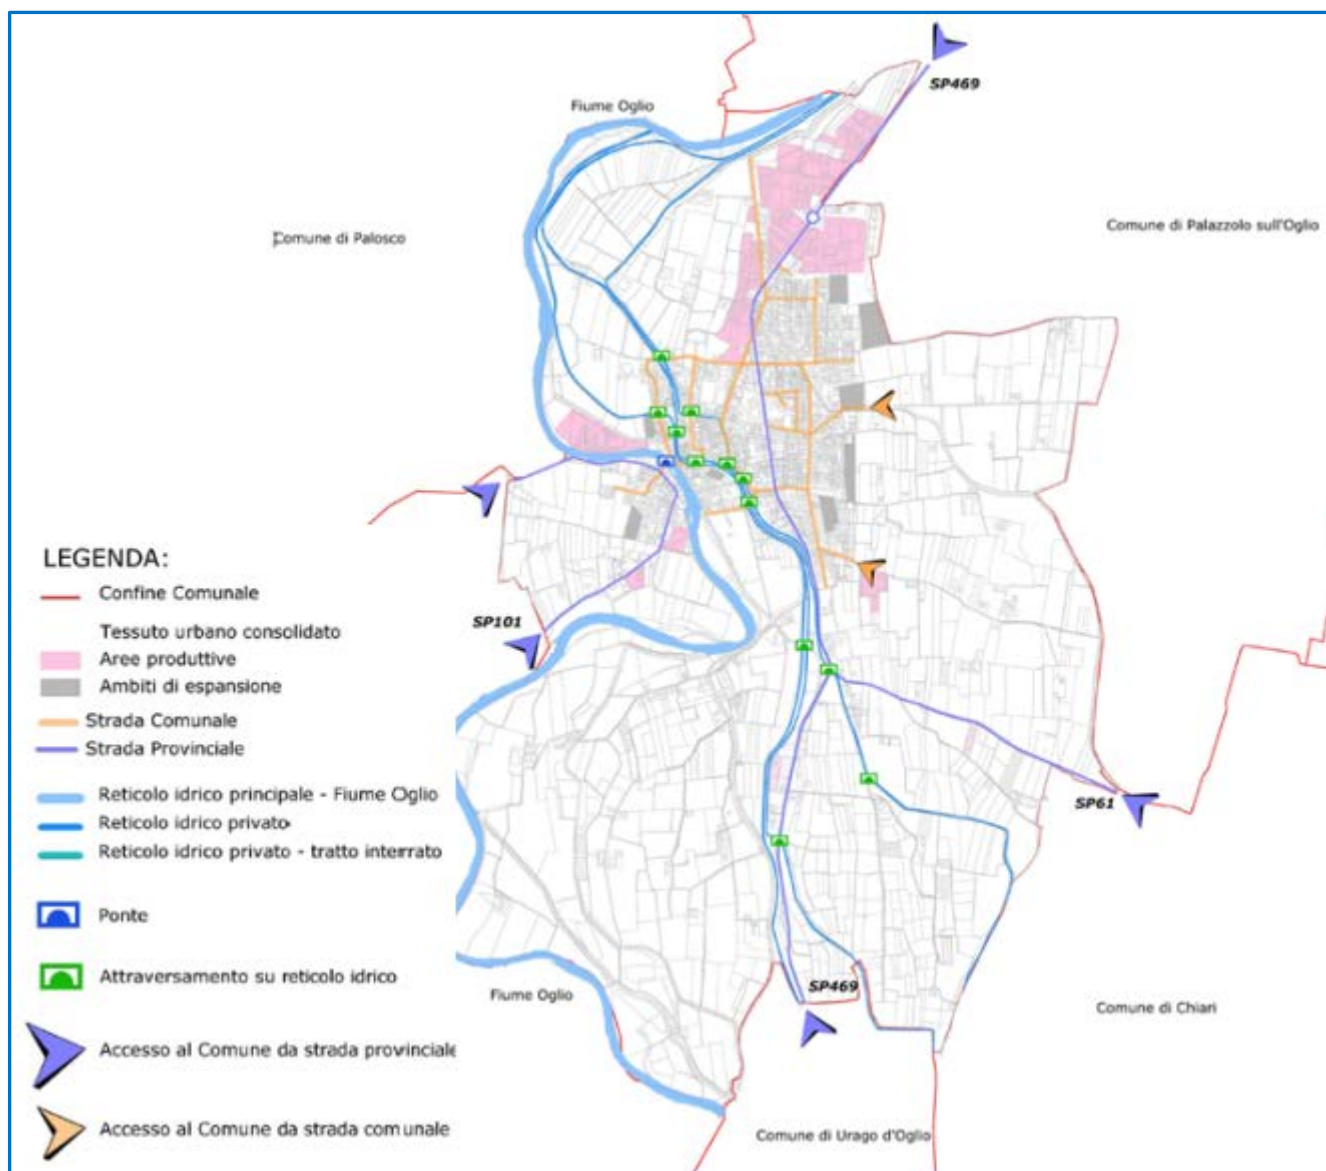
SP469

Fiume Oglio

Comune di Palosco

Comune di Palazzolo sull'Oglio

LEGENDA:

Confine Comunale

Tessuto urbano consolidato

Aree produttive

Ambiti di espansione

Strada Comunale

Strada Provinciale

Reticolo idrico principale - Fiume Oglio

Reticolo idrico privato

Reticolo idrico privato - tratto interrato

Ponte

Attraversamento su reticolo idrico

Accesso al Comune da strada provinciale

Accesso al Comune da strada comunale

SP101

SP61

SP469

Fiume Oglio

Comune di Chiari

Comune di Urago d'Oglio